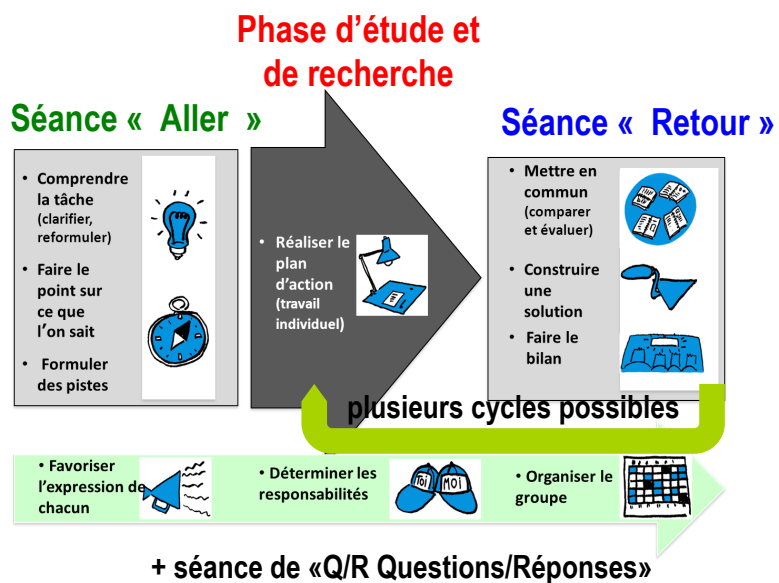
Phase d'étude et de recherche

Séance « Aller »

• Comprendre la tâche (clarifier, reformuler)

• Faire le point sur ce que l'on sait

• Formuler des pistes

• Réaliser le plan d'action (travail individuel)

Séance « Retour »

• Mettre en commun (comparer et évaluer)

• Construire une solution

• Faire le bilan

plusieurs cycles possibles

• Favoriser l'expression de chacun

• Déterminer les responsabilités

TOI MOI

• Organiser le groupe

+ séance de «Q/R Questions/Réponses»